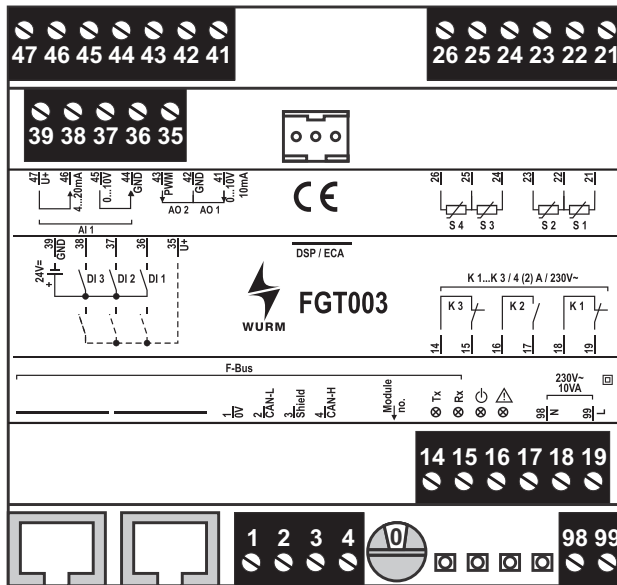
47 46 45 44 43 42 41

26 25 24 23 22 21

39 38 37 36 35

47 U+ 46 4...20mA 45 0...10V 44 GND

AI 1

43 PWM 42 GND 41 0...10V 10mA

AO 2 AO 1

CE

26 25 24 23 22 21

S 4 S 3 S 2 S 1

DSP / ECA

39 GND 38 37 36 35 U+

24V=

DI 3 DI 2 DI 1

WURM

FGT003

K 1...K 3 / 4 (2) A / 230V~

K 3 K 2 K 1

14 15 16 17 18 19

F-Bus

1 0V 2 CAN-L 3 Shield 4 CAN-H

Module no.

Tx Rx

230V~ 10VA

98 N 99 L

14 15 16 17 18 19

1 2 3 4

0

98 99